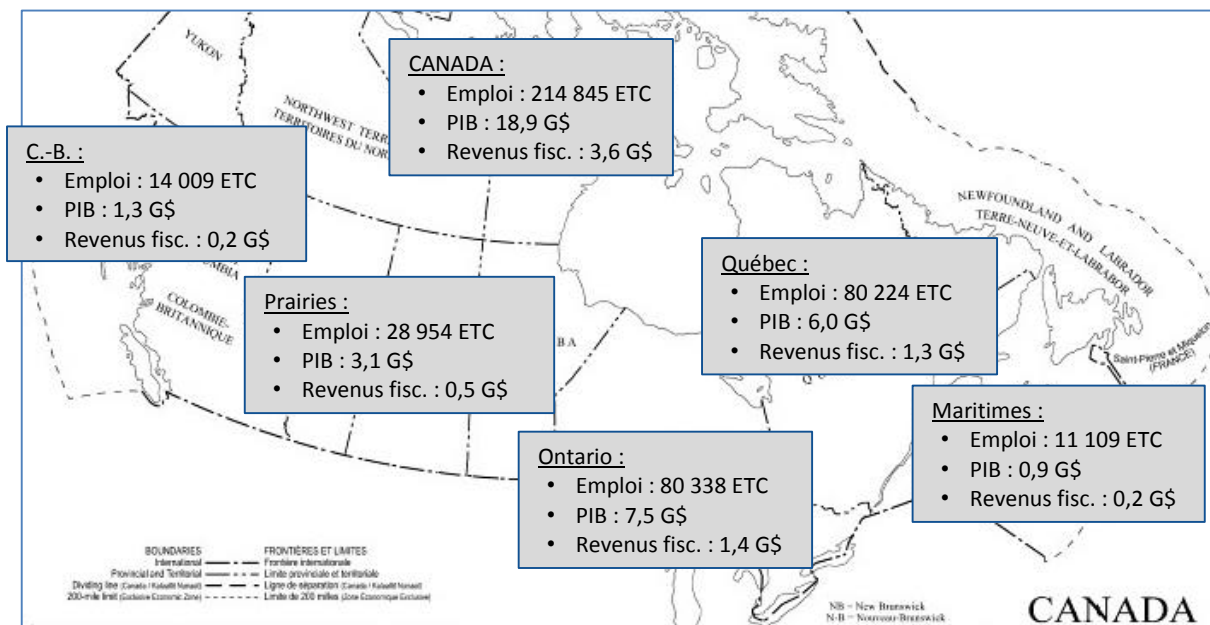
YUKON

CANADA :
• Emploi : 214 845 ETC
• PIB : 18,9 G$
• Revenus fisc. : 3,6 G$

NORTHWEST TERR
TERRITOIRES DU NOR

C.-B. :
• Emploi : 14 009 ETC
• PIB : 1,3 G$
• Revenus fisc. : 0,2 G$

NEWFOUNDLAND AND LABRADOR
TERRE-NEUVE-ET-LABRADOR

Québec :
• Emploi : 80 224 ETC
• PIB : 6,0 G$
• Revenus fisc. : 1,3 G$

MBIA

COLOMBIE-BRITANNIQUE

Prairies :
• Emploi : 28 954 ETC
• PIB : 3,1 G$
• Revenus fisc. : 0,5 G$

BA

Saint-Pierre et Miquelon (FRANCE)

Maritimes :
• Emploi : 11 109 ETC
• PIB : 0,9 G$
• Revenus fisc. : 0,2 G$

Ontario :
• Emploi : 80 338 ETC
• PIB : 7,5 G$
• Revenus fisc. : 1,4 G$

BOUNDARIES
International
Provincial and Territorial
Dividing line (Canada / Kalaallit Nunaat)
200-mile limit (Exclusive Economic Zone)

FRONTIÈRES ET LIMITES
Frontière internationale
Limite provinciale et territoriale
Ligne de séparation (Canada / Kalaallit Nunaat)
Limite de 200 milles (Zone Économique Exclusive)

NB = New Brunswick
N-B = Nouveau-Brunswick

CANADA